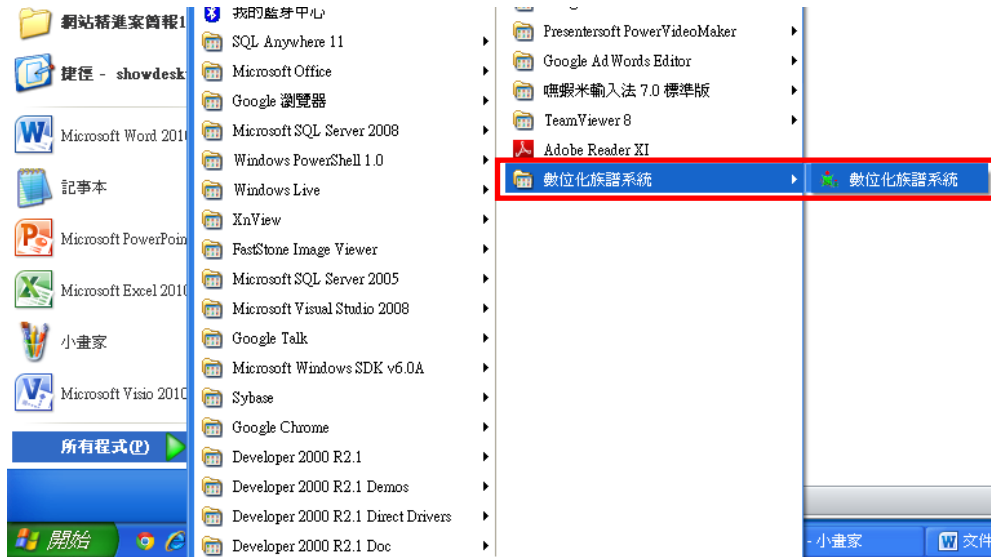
網站精進案簡報1
捷徑 - showdesk
Microsoft Word 2010
記事本
Microsoft PowerPoin
Microsoft Excel 2010
小畫家
Microsoft Visio 2010
所有程式(P)

我的藍芽中心
SQL Anywhere 11
Microsoft Office
Google 瀏覽器
Microsoft SQL Server 2008
Windows PowerShell 1.0
Windows Live
XnView
FastStone Image Viewer
Microsoft SQL Server 2005
Microsoft Visual Studio 2008
Google Talk
Microsoft Windows SDK v6.0A
Sybase
Google Chrome
Developer 2000 R2.1
Developer 2000 R2.1 Demos
Developer 2000 R2.1 Direct Drivers
Developer 2000 R2.1 Doc

Presentersoft PowerVideoMaker
Google AdWords Editor
嘸蝦米輸入法 7.0 標準版
TeamViewer 8
Adobe Reader XI
數位化族譜系統

數位化族譜系統

開始
- 小畫家
文件